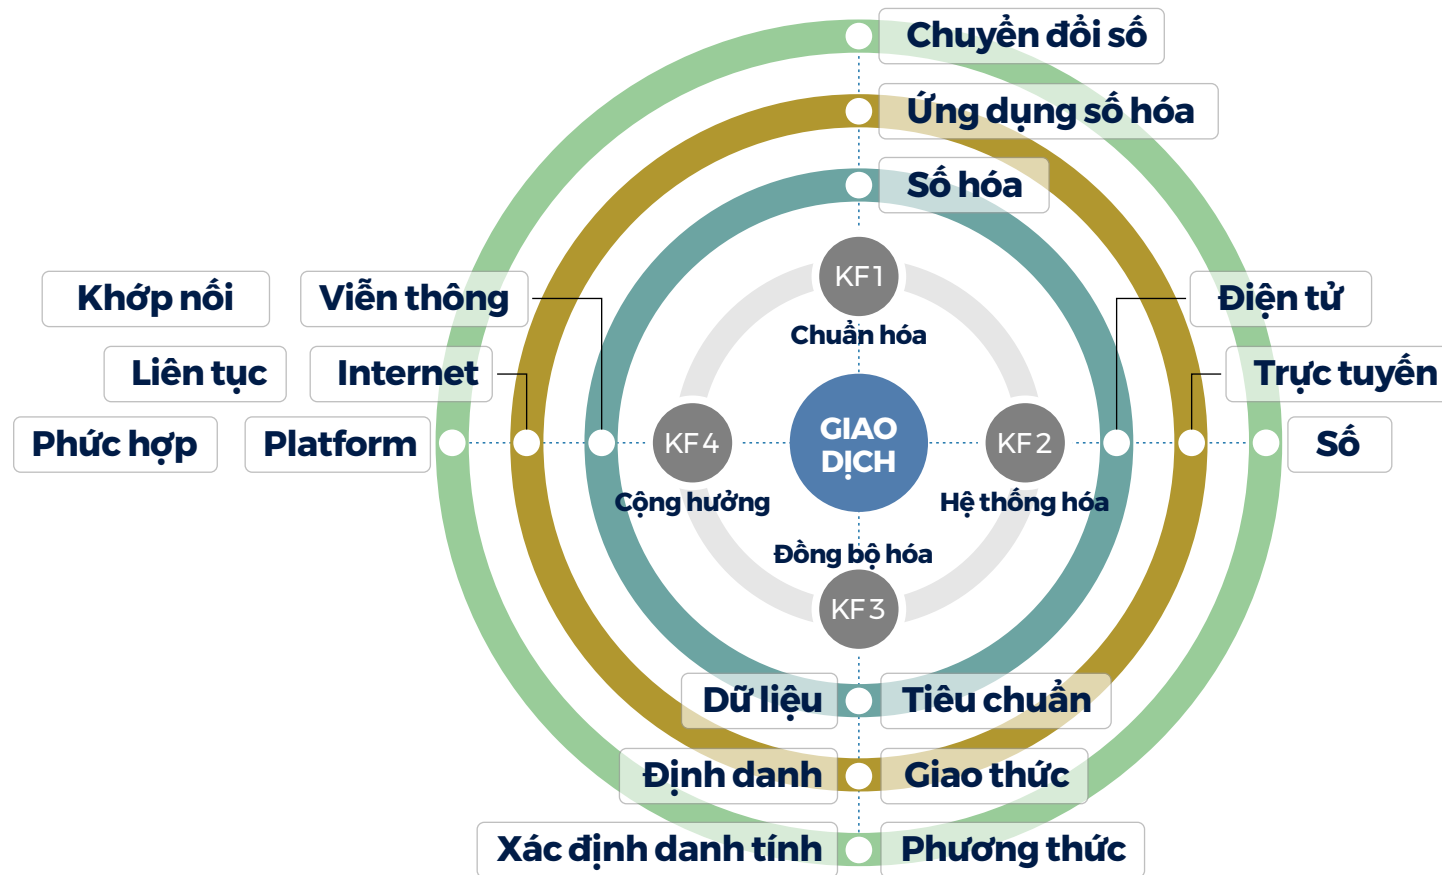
Chuyển đổi số

Ứng dụng số hóa

Số hóa

Khớp nối

Viễn thông

Điện tử

Liên tục

Internet

Trực tuyến

Phức hợp

Platform

Số

KF1

Chuẩn hóa

KF4

GIAO DỊCH

KF2

Cộng hưởng

Hệ thống hóa

Đồng bộ hóa

KF3

Dữ liệu

Tiêu chuẩn

Định danh

Giao thức

Xác định danh tính

Phương thức